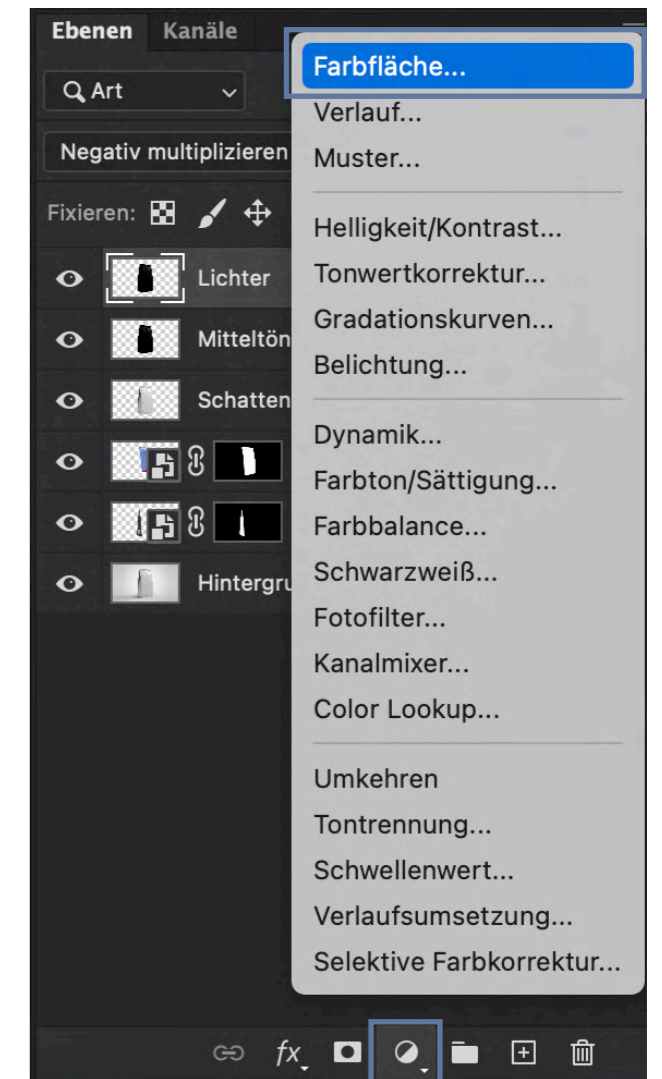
Ebenen Kanäle

Art

Negativ multiplizieren

Fixieren:

Lichter

Mitteltön

Schatten

Hintergru

Farbfläche...
Verlauf...
Muster...

Helligkeit/Kontrast...
Tonwertkorrektur...
Gradationskurven...
Belichtung...

Dynamik...
Farbton/Sättigung...
Farbbalance...
Schwarzweiß...
Fotofilter...
Kanalmixer...
Color Lookup...

Umkehren
Tontrennung...
Schwellenwert...
Verlaufsumsetzung...
Selektive Farbkorrektur...

fx